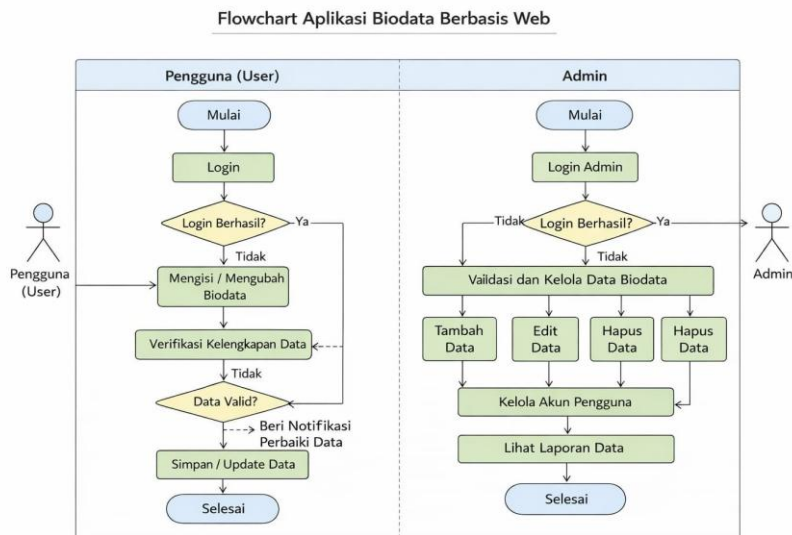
Flowchart Aplikasi Biodata Berbasis Web

Pengguna (User)

Mulai

Login

Login Berhasil?

Ya

Tidak

Pengguna (User)

Mengisi / Mengubah Biodata

Verifikasi Kelengkapan Data

Tidak

Data Valid?

Beri Notifikasi Perbaiki Data

Simpan / Update Data

Selesai

Admin

Mulai

Login Admin

Tidak

Login Berhasil?

Ya

Admin

Tidak

Vaildasi dan Kelola Data Biodata

Tambah Data

Edit Data

Hapus Data

Hapus Data

Kelola Akun Pengguna

Lihat Laporan Data

Selesai